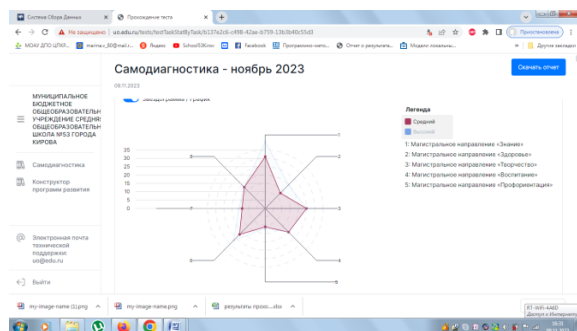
Система Сбора Данных
Прохождение теста
Не защищено | uo.edu.ru/tests/testTaskStatByTask/b137e2c6-cf98-42ae-b759-13b3b40c55d3
Приостановлена
МОАУ ДПО ЦПКП...
mairinas_80@mail.r...
Яндекс
School53Kirov
Facebook
Программно-мето...
Отчет о результата...
Модели локальны...
Другие закладки

Самодиагностика - ноябрь 2023
Скачать отчет
08.11.2023

МУНИЦИПАЛЬНОЕ БЮДЖЕТНОЕ ОБЩЕОБРАЗОВАТЕЛЬН УЧРЕЖДЕНИЕ СРЕДНЯЯ ОБЩЕОБРАЗОВАТЕЛЬН ШКОЛА №53 ГОРОДА КИРОВА

Самодиагностика

Конструктор программ развития

Электронная почта технической поддержки: uo@edu.ru

Выйти

Звезда/рамка | График

35
30
25
20
15
10
5
0

1
2
3
4
5

Легенда
Средний
Высокий

1: Магистральное направление «Знание»
2: Магистральное направление «Здоровье»
3: Магистральное направление «Творчество»
4: Магистральное направление «Воспитание»
5: Магистральное направление «Профориентация»

my-image-name (1).png
my-image-name.png
результаты прохо....docx

RT-WiFi-4A60
Доступ к Интернету
16:31
08.11.2023